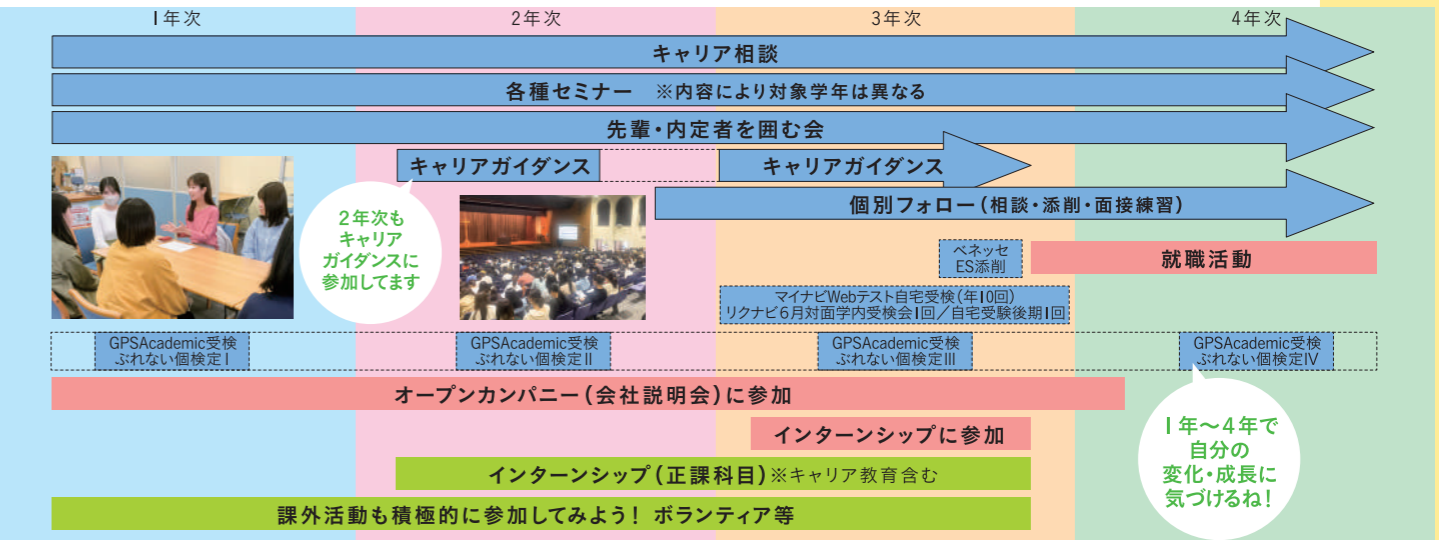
1年次

2年次

3年次

4年次

キャリア相談

各種セミナー ※内容により対象学年は異なる

先輩・内定者を囲む会

キャリアガイダンス

キャリアガイダンス

個別フォロー（相談・添削・面接練習）

2年次もキャリアガイダンスに参加してます

ベネッセES添削

就職活動

マイナビWebテスト自宅受検（年1回）
リクナビ6月対面学内受検会1回／自宅受験後期1回

GPSAcademic受検
ぶれない個検定Ⅰ

GPSAcademic受検
ぶれない個検定Ⅱ

GPSAcademic受検
ぶれない個検定Ⅲ

GPSAcademic受検
ぶれない個検定Ⅳ

オープンカンパニー（会社説明会）に参加

インターンシップに参加

1年〜4年で自分の変化・成長に気づけるね！

インターンシップ（正課科目）※キャリア教育含む

課外活動も積極的に参加してみよう！ ボランティア等